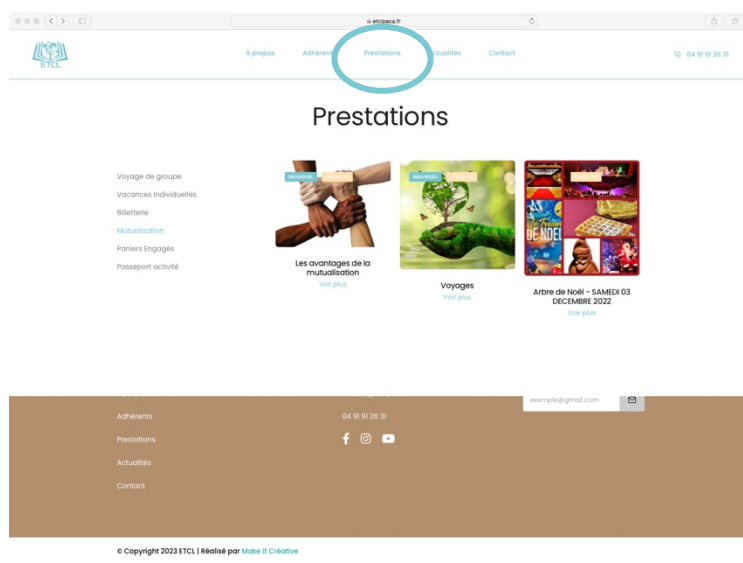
etclpaca.fr

ETCL

À propos Adhérents Prestations Actualités Contact

04 91 91 26 31

Prestations

Voyage de groupe
Vacances individuelles
Billetterie
Mutualisation
Paniers Engagés
Passeport activité

INDIVIDUEL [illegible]

Les avantages de la mutualisation
Voir plus

INDIVIDUEL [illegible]

Voyages
Voir plus

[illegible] DE NOËL

Arbre de Noël – SAMEDI 03 DECEMBRE 2022
Voir plus

exemple@gmail.com

Adhérents
Prestations
Actualités
Contact

04 91 91 26 31

© Copyright 2023 ETCL | Réalisé par Make it Créative